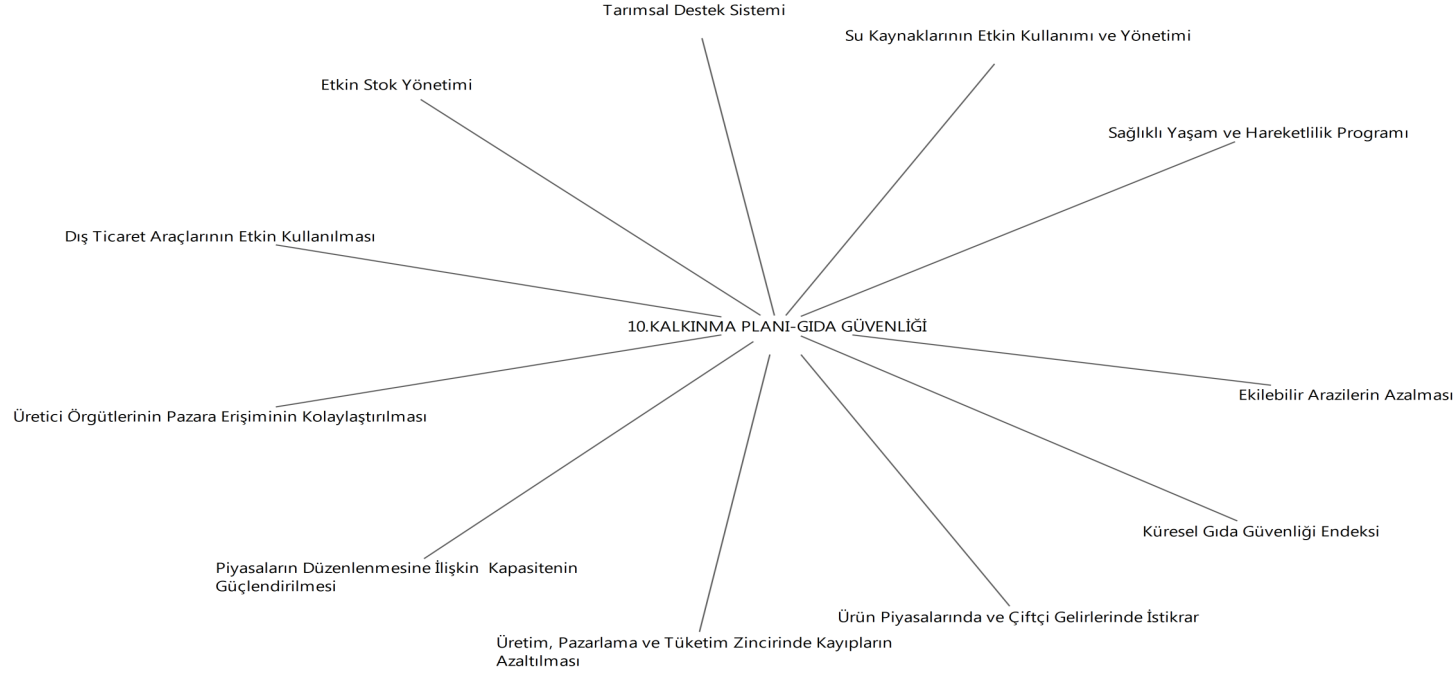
Tarımsal Destek Sistemi

Su Kaynaklarının Etkin Kullanımı ve Yönetimi

Etkin Stok Yönetimi

Sağlıklı Yaşam ve Hareketlilik Programı

Dış Ticaret Araçlarının Etkin Kullanılması

10.KALKINMA PLANI-GIDA GÜVENLİĞİ

Ekilebilir Arazilerin Azalması

Üretici Örgütlerinin Pazara Erişiminin Kolaylaştırılması

Küresel Gıda Güvenliği Endeksi

Piyasaların Düzenlenmesine İlişkin Kapasitenin Güçlendirilmesi

Ürün Piyasalarında ve Çiftçi Gelirlerinde İstikrar

Üretim, Pazarlama ve Tüketim Zincirinde Kayıpların Azaltılması